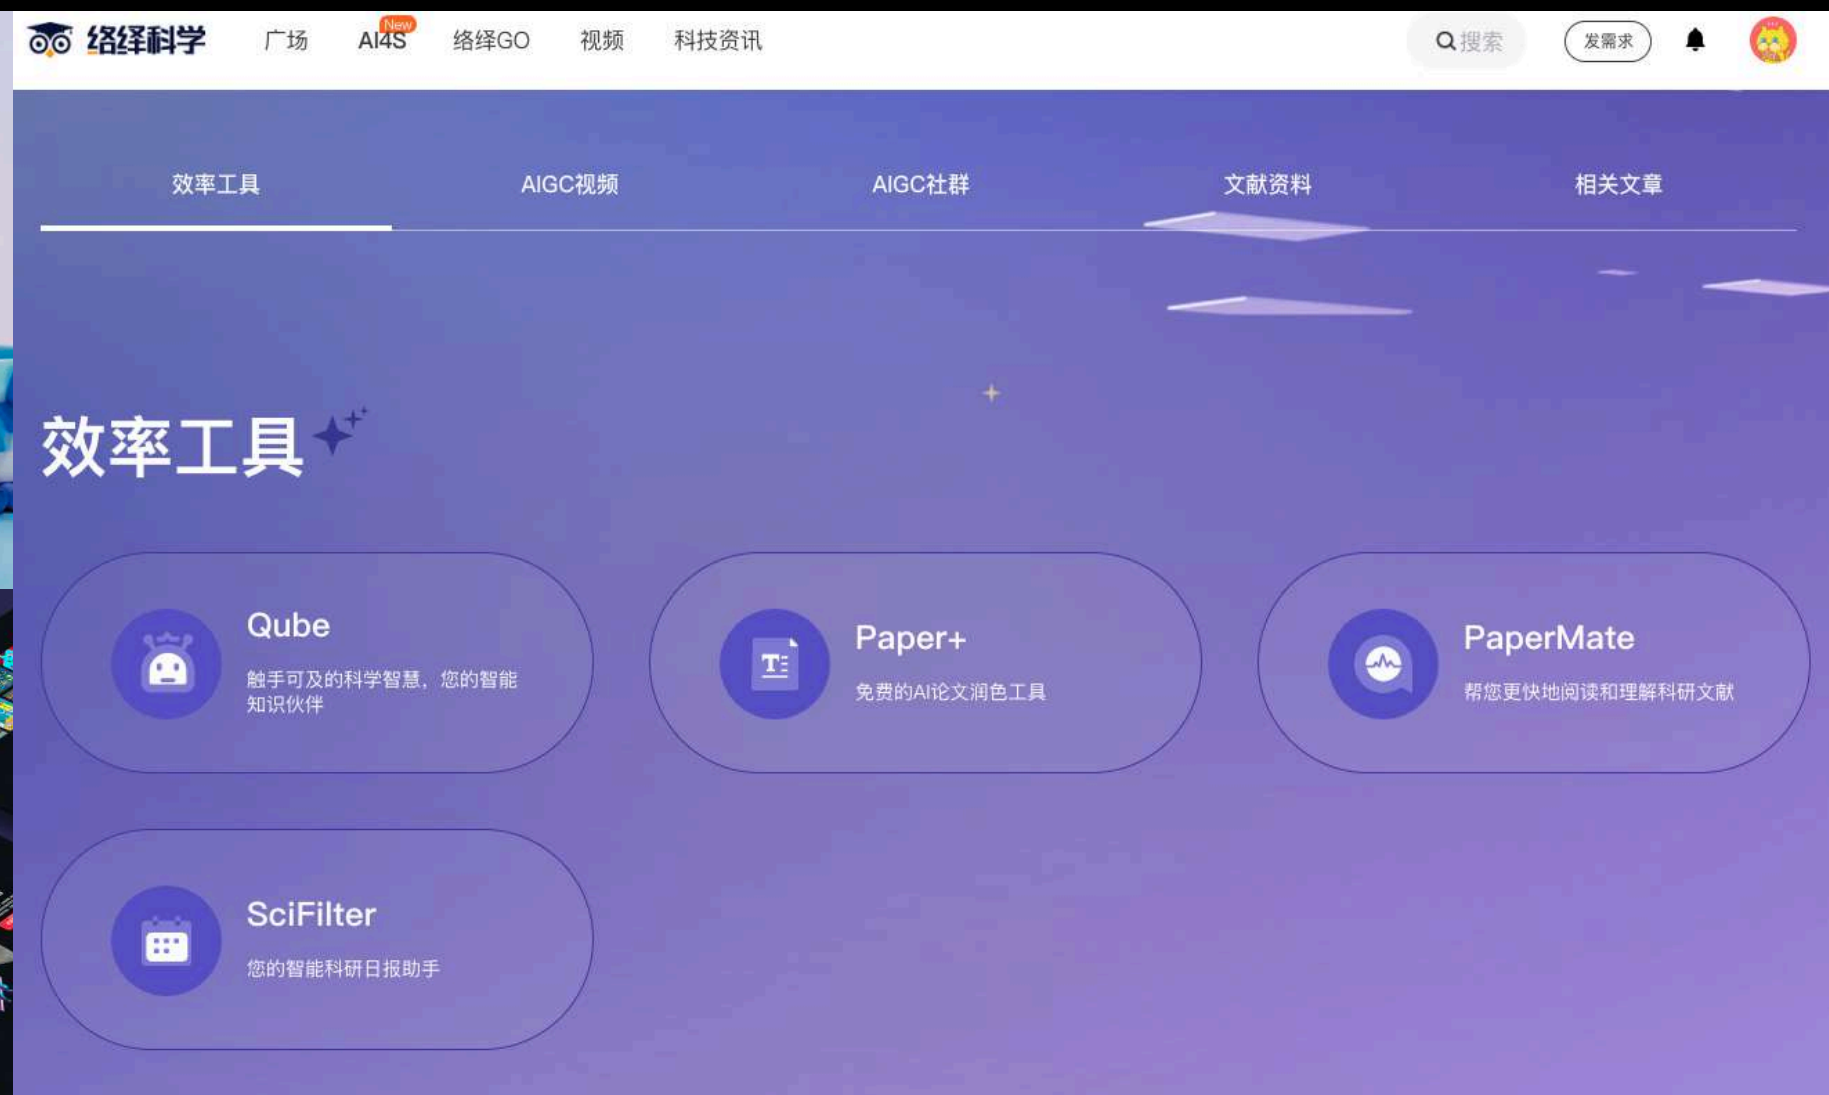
络绎科学 广场 AI4S New 络绎GO 视频 科技资讯 搜索 发需求

效率工具 AIGC视频 AIGC社群 文献资料 相关文章

效率工具

Qube
触手可及的科学智慧，您的智能知识伙伴

Paper+
免费的AI论文润色工具

PaperMate
帮您更快地阅读和理解科研文献

SciFilter
您的智能科研日报助手